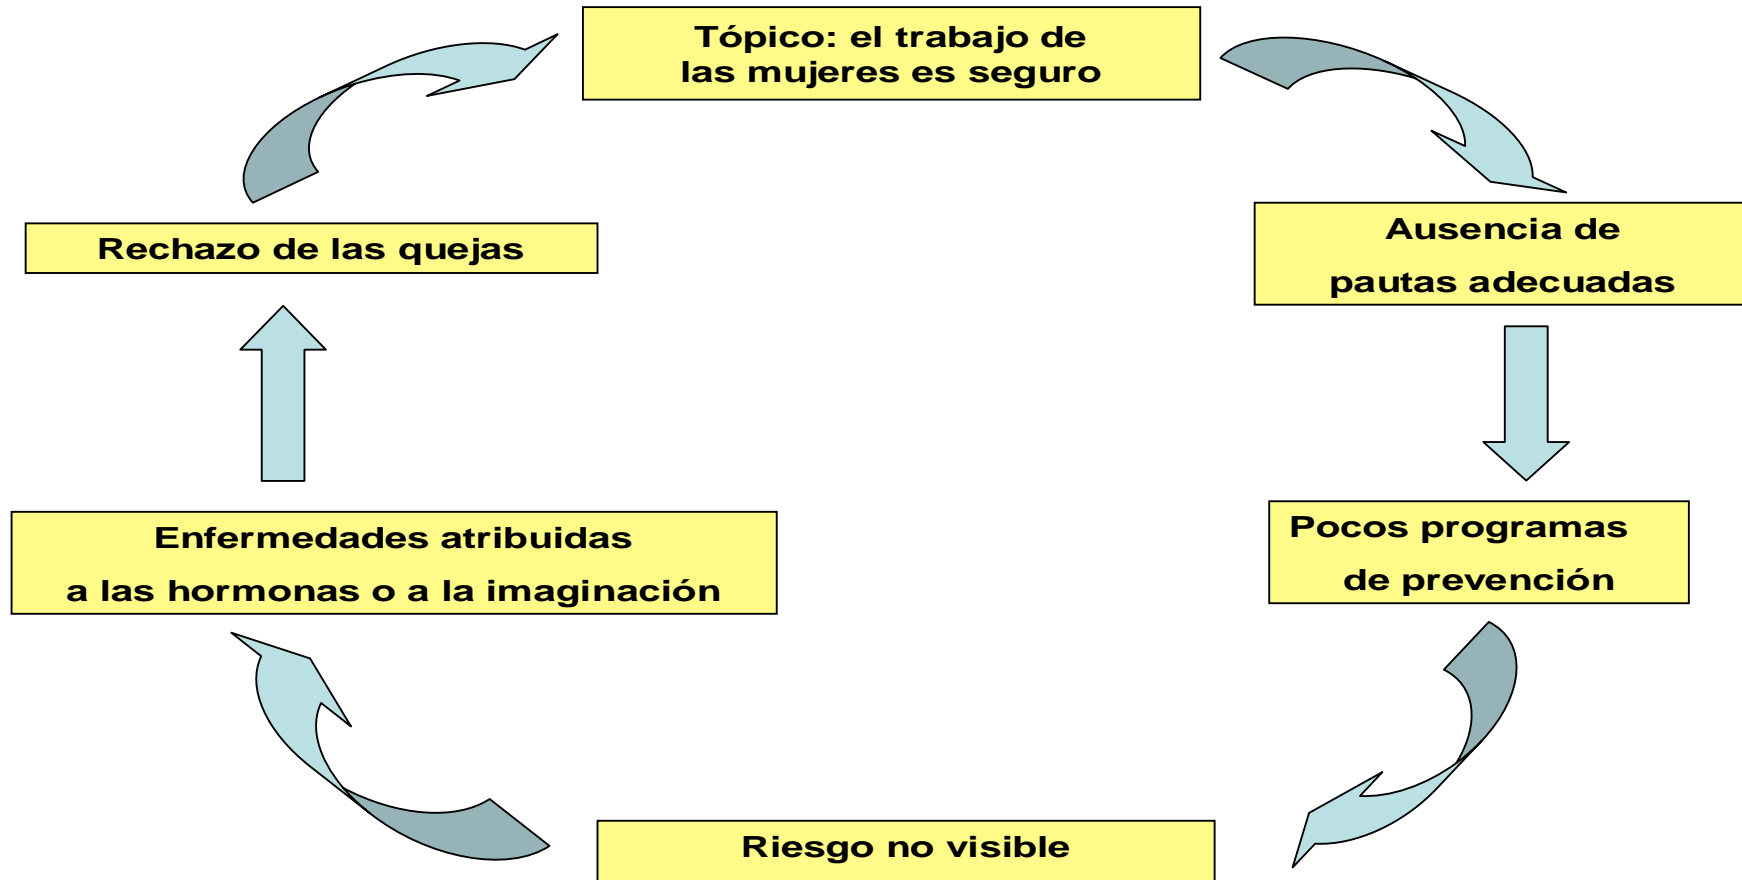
Tópico: el trabajo de las mujeres es seguro

Ausencia de pautas adecuadas

Pocos programas de prevención

Riesgo no visible

Enfermedades atribuidas a las hormonas o a la imaginación

Rechazo de las quejas